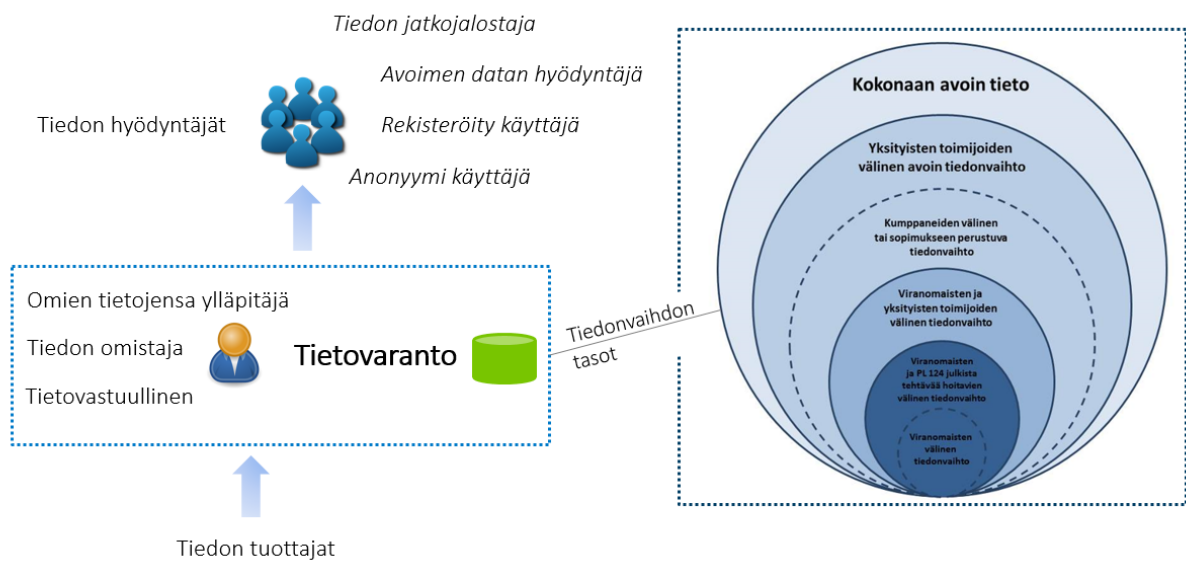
Tiedon jatkojalostaja

Avoimen datan hyödyntäjä

Tiedon hyödyntäjät

Rekisteröity käyttäjä

Anonyymi käyttäjä

Omien tietojensa ylläpitäjä

Tiedon omistaja

Tietovaranto

Tietovastuullinen

Tiedonvaihdon tasot

Tiedon tuottajat

Kokonaan avoin tieto

Yksityisten toimijoiden välinen avoin tiedonvaihto

Kumppaneiden välinen tai sopimukseen perustuva tiedonvaihto

Viranomaisten ja yksityisten toimijoiden välinen tiedonvaihto

Viranomaisten ja PL 124 julkista tehtävää hoitavien välinen tiedonvaihto

Viranomaisten välinen tiedonvaihto